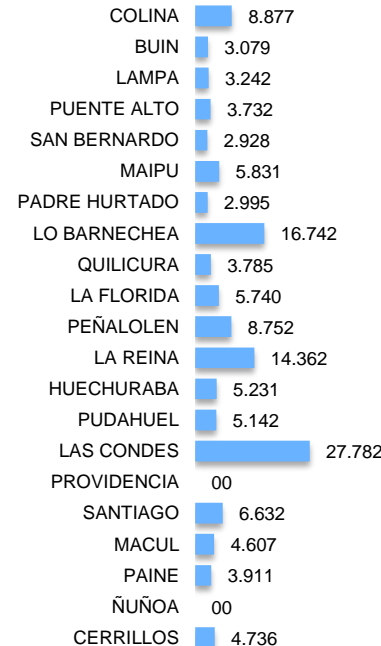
| | |
|---|---|
| COLINA | 8.877 |
| BUIN | 3.079 |
| LAMPA | 3.242 |
| PUENTE ALTO | 3.732 |
| SAN BERNARDO | 2.928 |
| MAIPU | 5.831 |
| PADRE HURTADO | 2.995 |
| LO BARNECHEA | 16.742 |
| QUILICURA | 3.785 |
| LA FLORIDA | 5.740 |
| PEÑALOLEN | 8.752 |
| LA REINA | 14.362 |
| HUECHURABA | 5.231 |
| PUDAHUEL | 5.142 |
| LAS CONDES | 27.782 |
| PROVIDENCIA | 00 |
| SANTIAGO | 6.632 |
| MACUL | 4.607 |
| PAINE | 3.911 |
| ÑUÑOA | 00 |
| CERRILLOS | 4.736 |